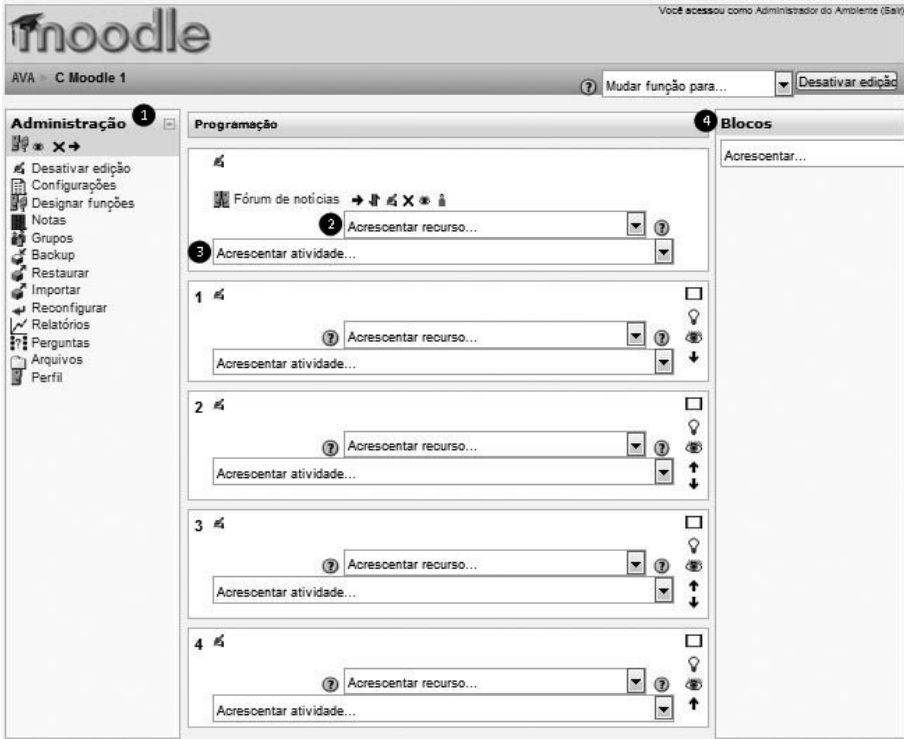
moodle

Você acessou como Administrador do Ambiente (Sair)

AVA » C Moodle 1

Mudar função para...

Desativar edição

Administração 1

Desativar edição
Configurações
Designar funções
Notas
Grupos
Backup
Restaurar
Importar
Reconfigurar
Relatórios
Perguntas
Arquivos
Perfil

Programação

Fórum de notícias

2 Acrescentar recurso...

3 Acrescentar atividade...

1

Acrescentar recurso...

Acrescentar atividade...

2

Acrescentar recurso...

Acrescentar atividade...

3

Acrescentar recurso...

Acrescentar atividade...

4

Acrescentar recurso...

Acrescentar atividade...

4 Blocos

Acrescentar...